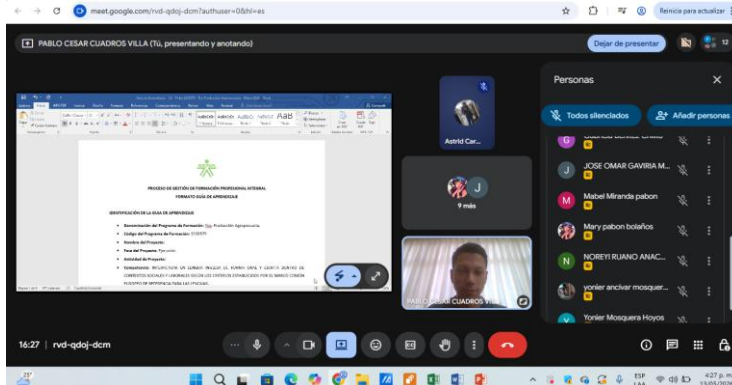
meet.google.com/rvd-qdoj-dcm?authuser=0&hl=es

Reinicia para actualizar

PABLO CESAR CUADROS VILLA (Tú, presentando y anotando)

Dejar de presentar

12

PROCESO DE GESTIÓN DE FORMACIÓN PROFESIONAL INTEGRAL
FORMATO GUÍA DE APRENDIZAJE

IDENTIFICACIÓN DE LA GUIA DE APRENDIZAJE

Denominación del Programa de Formación: Producción Agropecuaria
Código del Programa de Formación:
Nombre del Proyecto:
Fase del Proyecto: Ejecución
Actividad de Proyecto:
Competencia:

Astrid Car...

J

9 más

PABLO CESAR CUADROS VILLA

Personas

Todos silenciados

Añadir personas

JOSE OMAR GAVIRIA M...

Mabel Miranda pabon

Mary pabon bolaños

NOREYI RUANO ANAC...

yonier ancivar mosquer...

Yonier Mosquera Hoyos

16:27 | rvd-qdoj-dcm

ESP
LAA
4:27 p. m.